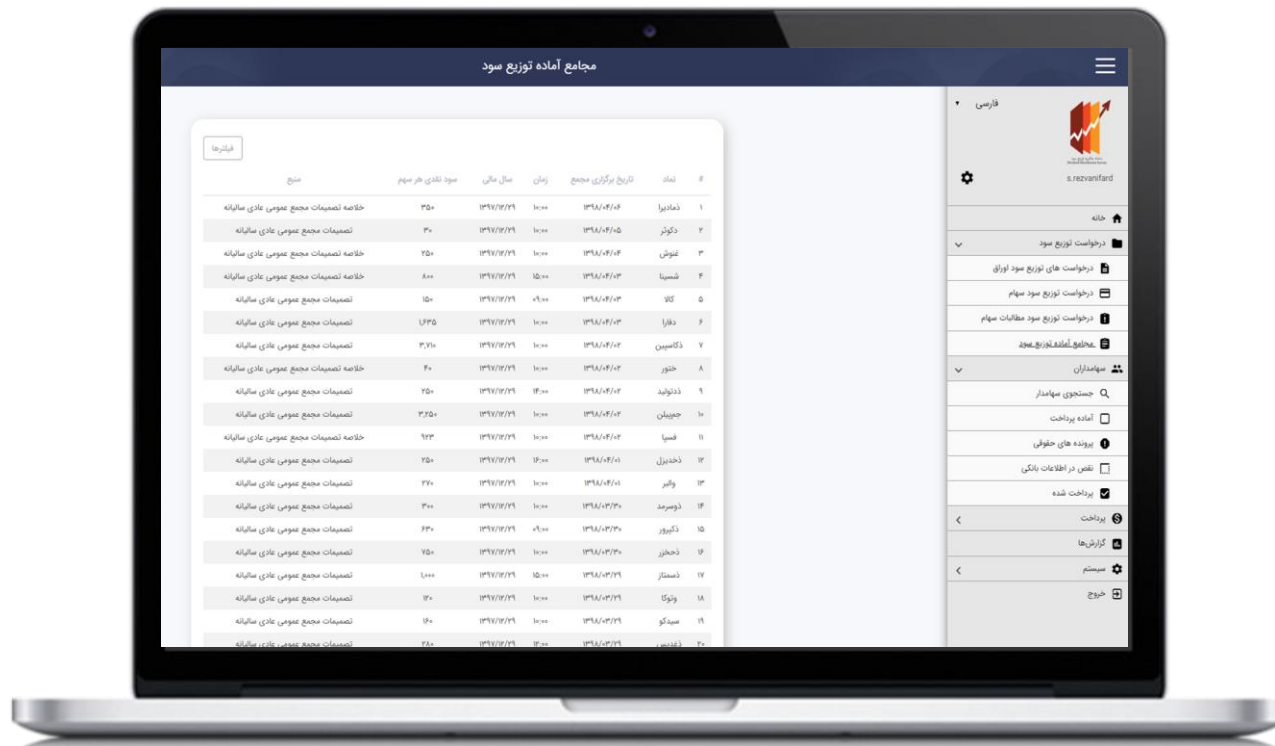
مجامع آماده توزیع سود

فارسی
s.rezvanifard

خانه
درخواست توزیع سود
درخواست های توزیع سود اوراق
درخواست توزیع سود سهام
درخواست توزیع سود مطالبات سهام
مجامع آماده توزیع سود
سهامداران
جستجوی سهامدار
آماده پرداخت
پرونده های حقوقی
نقص در اطلاعات بانکی
پرداخت شده
پرداخت
گزارش‌ها
سیستم
خروج

فیلترها

| # | نماد | تاریخ برگزاری مجمع | زمان | سال مالی | سود نقدی هر سهم | منبع |
|---|---|---|---|---|---|---|
| ۱ | ذمادیرا | ۱۳۹۸/۰۴/۰۶ | ۱۰:۰۰ | ۱۳۹۷/۱۲/۲۹ | ۳۵۰ | خلاصه تصمیمات مجمع عمومی عادی سالیانه |
| ۲ | دکوثر | ۱۳۹۸/۰۴/۰۵ | ۱۰:۰۰ | ۱۳۹۷/۱۲/۲۹ | ۳۰ | تصمیمات مجمع عمومی عادی سالیانه |
| ۳ | غنوش | ۱۳۹۸/۰۴/۰۴ | ۱۰:۰۰ | ۱۳۹۷/۱۲/۲۹ | ۲۵۰ | خلاصه تصمیمات مجمع عمومی عادی سالیانه |
| ۴ | شسینا | ۱۳۹۸/۰۴/۰۳ | ۱۵:۰۰ | ۱۳۹۷/۱۲/۲۹ | ۸۰۰ | خلاصه تصمیمات مجمع عمومی عادی سالیانه |
| ۵ | کالا | ۱۳۹۸/۰۴/۰۳ | ۰۹:۰۰ | ۱۳۹۷/۱۲/۲۹ | ۱۵۰ | تصمیمات مجمع عمومی عادی سالیانه |
| ۶ | دفارا | ۱۳۹۸/۰۴/۰۳ | ۱۰:۰۰ | ۱۳۹۷/۱۲/۲۹ | ۱,۶۳۵ | تصمیمات مجمع عمومی عادی سالیانه |
| ۷ | ذکاسپین | ۱۳۹۸/۰۴/۰۲ | ۱۰:۰۰ | ۱۳۹۷/۱۲/۲۹ | ۳,۷۱۰ | تصمیمات مجمع عمومی عادی سالیانه |
| ۸ | ختور | ۱۳۹۸/۰۴/۰۲ | ۱۰:۰۰ | ۱۳۹۷/۱۲/۲۹ | ۴۰ | خلاصه تصمیمات مجمع عمومی عادی سالیانه |
| ۹ | ذدتولید | ۱۳۹۸/۰۴/۰۲ | ۱۴:۰۰ | ۱۳۹۷/۱۲/۲۹ | ۲۵۰ | تصمیمات مجمع عمومی عادی سالیانه |
| ۱۰ | جمینان | ۱۳۹۸/۰۴/۰۲ | ۱۰:۰۰ | ۱۳۹۷/۱۲/۲۹ | ۳,۲۵۰ | تصمیمات مجمع عمومی عادی سالیانه |
| ۱۱ | فسپا | ۱۳۹۸/۰۴/۰۲ | ۱۰:۰۰ | ۱۳۹۷/۱۲/۲۹ | ۹۲۳ | خلاصه تصمیمات مجمع عمومی عادی سالیانه |
| ۱۲ | ذخدیزل | ۱۳۹۸/۰۴/۰۱ | ۱۶:۰۰ | ۱۳۹۷/۱۲/۲۹ | ۲۵۰ | تصمیمات مجمع عمومی عادی سالیانه |
| ۱۳ | والبر | ۱۳۹۸/۰۴/۰۱ | ۱۰:۰۰ | ۱۳۹۷/۱۲/۲۹ | ۲۷۰ | تصمیمات مجمع عمومی عادی سالیانه |
| ۱۴ | ذوسرمد | ۱۳۹۸/۰۳/۳۰ | ۱۰:۰۰ | ۱۳۹۷/۱۲/۲۹ | ۳۰۰ | تصمیمات مجمع عمومی عادی سالیانه |
| ۱۵ | ذکپور | ۱۳۹۸/۰۳/۳۰ | ۰۹:۰۰ | ۱۳۹۷/۱۲/۲۹ | ۶۳۰ | تصمیمات مجمع عمومی عادی سالیانه |
| ۱۶ | ذخخزر | ۱۳۹۸/۰۳/۳۰ | ۱۰:۰۰ | ۱۳۹۷/۱۲/۲۹ | ۷۵۰ | تصمیمات مجمع عمومی عادی سالیانه |
| ۱۷ | ذمستاز | ۱۳۹۸/۰۳/۲۹ | ۱۵:۰۰ | ۱۳۹۷/۱۲/۲۹ | ۱,۰۰۰ | خلاصه تصمیمات مجمع عمومی عادی سالیانه |
| ۱۸ | وتوکا | ۱۳۹۸/۰۳/۲۹ | ۱۰:۰۰ | ۱۳۹۷/۱۲/۲۹ | ۱۳۰ | تصمیمات مجمع عمومی عادی سالیانه |
| ۱۹ | سیدکو | ۱۳۹۸/۰۳/۲۹ | ۱۰:۰۰ | ۱۳۹۷/۱۲/۲۹ | ۱۶۰ | تصمیمات مجمع عمومی عادی سالیانه |
| ۲۰ | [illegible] | ۱۳۹۸/۰۳/۲۹ | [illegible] | ۱۳۹۷/۱۲/۲۹ | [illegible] | تصمیمات مجمع عمومی عادی سالیانه |